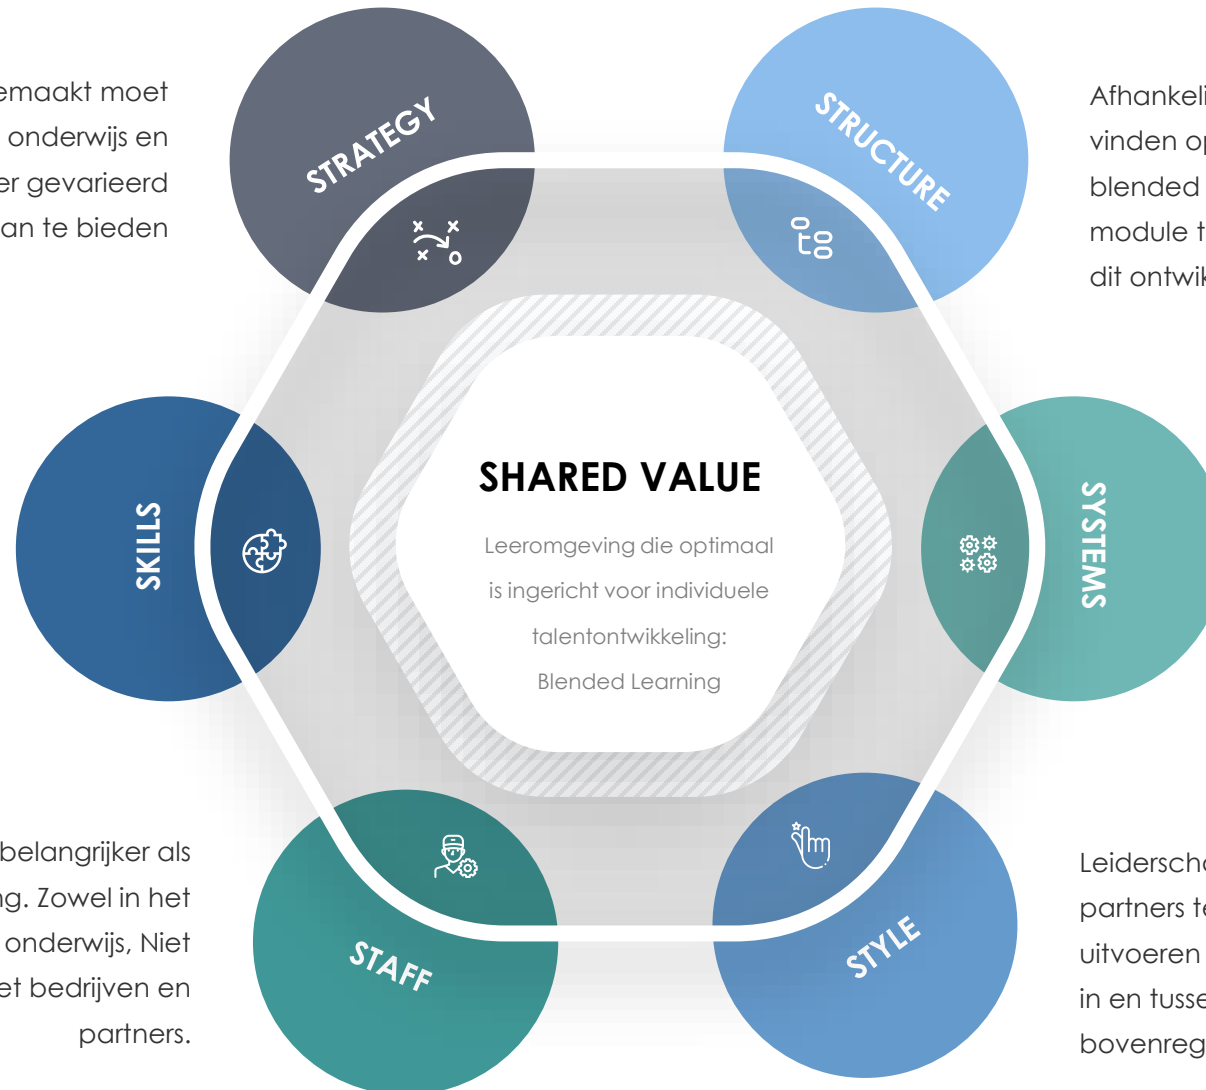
emaakt moet onderwijs en er gevarieerd an te bieden

STRATEGY

STRUCTURE

Afhankeli vinden op blended module t dit ontwik

SHARED VALUE

Leeromgeving die optimaal is ingericht voor individuele talentontwikkeling: Blended Learning

SKILLS

SYSTEMS

belangrijker als ng. Zowel in het onderwijs, Niet et bedrijven en partners.

STAFF

STYLE

Leiderscha partners te uitvoeren in en tusse bovenreg